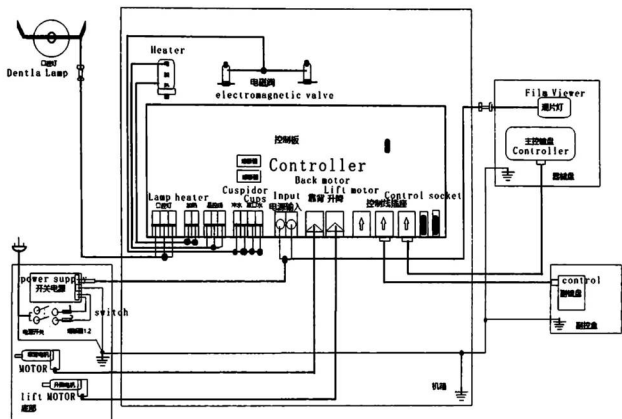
Dentla Lamp

Heater

电磁阀
electromagnetic valve

Film Viewer
观片灯

主控制盘
Controller

控制板

Controller

Back motor

Lamp heater

Cuspidor
Cups

Input
电源输入

靠背

Lift motor
升降

Control socket
控制线插座

power supply
开关电源

switch

MOTOR

lift MOTOR

机箱

control

脚控盘